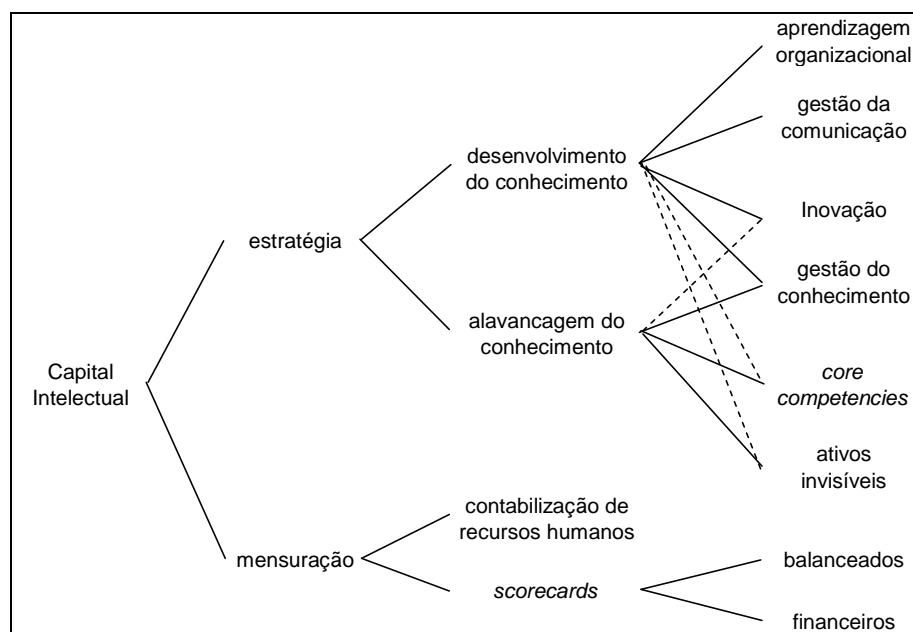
Capital Intelectual

estratégia

mensuração

desenvolvimento do conhecimento

alavancagem do conhecimento

contabilização de recursos humanos

scorecards

aprendizagem organizacional

gestão da comunicação

Inovação

gestão do conhecimento

core competencies

ativos invisíveis

balanceados

financeiros